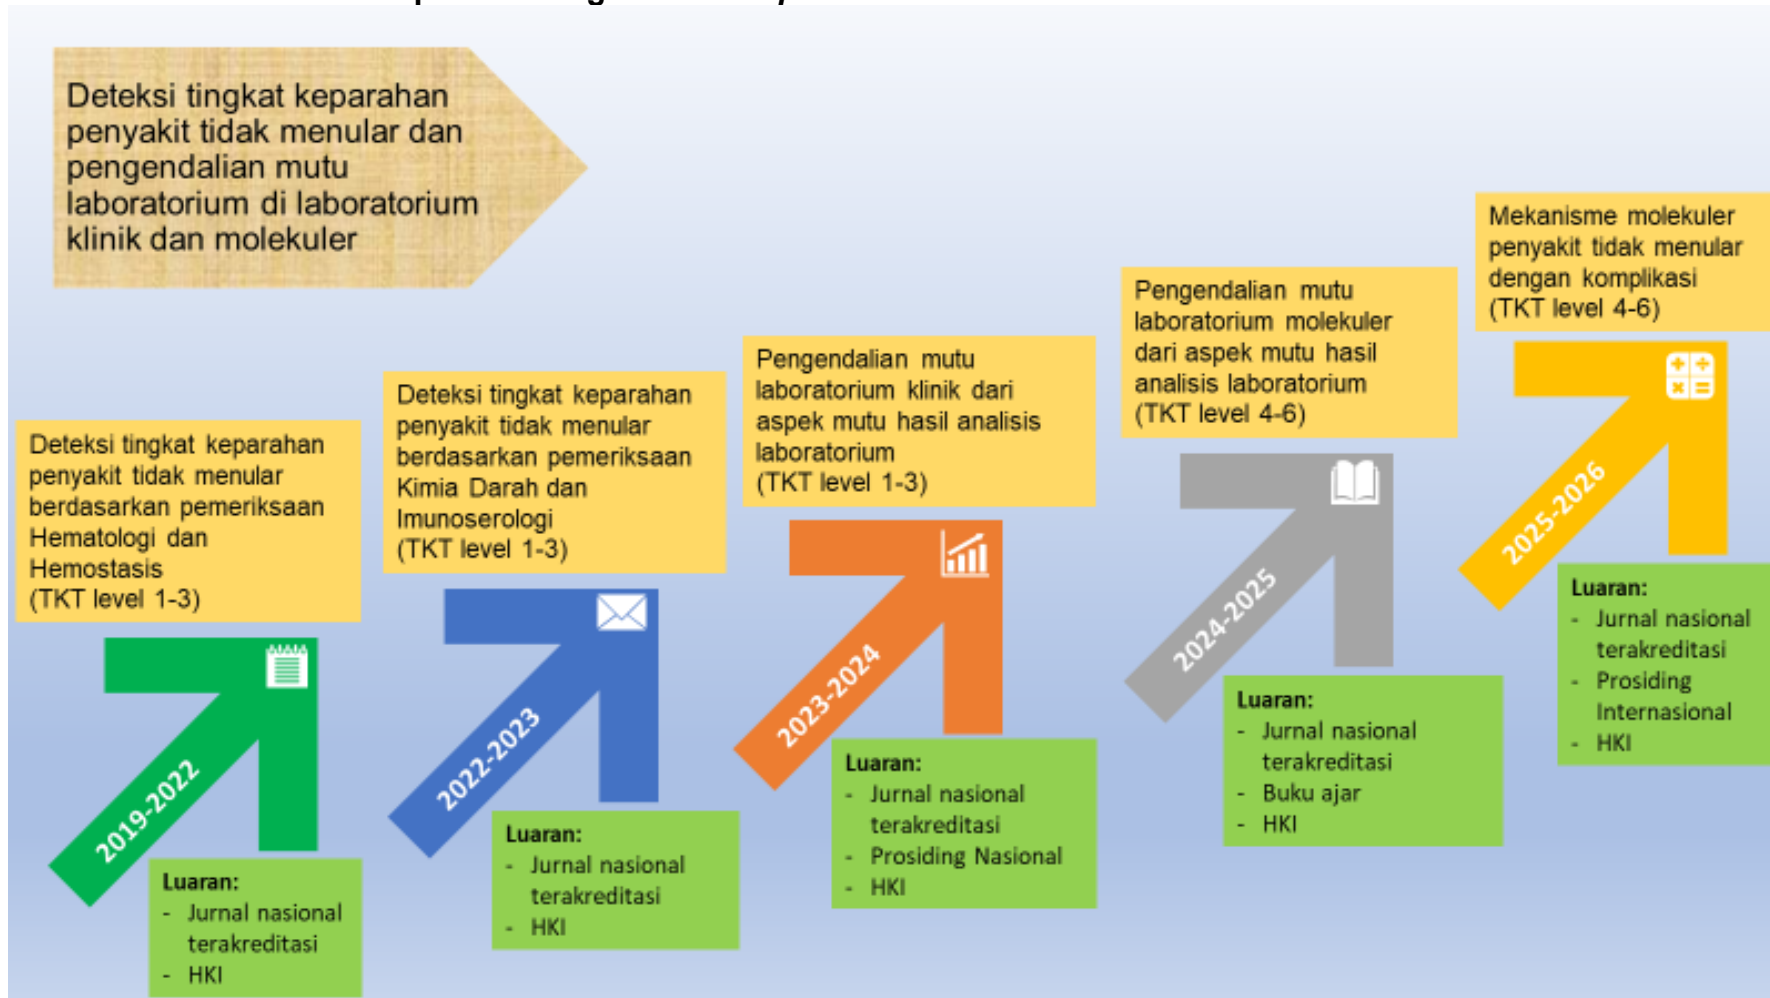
Deteksi tingkat keparahan penyakit tidak menular dan pengendalian mutu laboratorium di laboratorium klinik dan molekuler

Deteksi tingkat keparahan penyakit tidak menular berdasarkan pemeriksaan Hematologi dan Hemostasis (TKT level 1-3)

2019-2022

Luaran:
- Jurnal nasional terakreditasi
- HKI

Deteksi tingkat keparahan penyakit tidak menular berdasarkan pemeriksaan Kimia Darah dan Imunoserologi (TKT level 1-3)

2022-2023

Luaran:
- Jurnal nasional terakreditasi
- HKI

Pengendalian mutu laboratorium klinik dari aspek mutu hasil analisis laboratorium (TKT level 1-3)

2023-2024

Luaran:
- Jurnal nasional terakreditasi
- Prosiding Nasional
- HKI

Pengendalian mutu laboratorium molekuler dari aspek mutu hasil analisis laboratorium (TKT level 4-6)

2024-2025

Luaran:
- Jurnal nasional terakreditasi
- Buku ajar
- HKI

Mekanisme molekuler penyakit tidak menular dengan komplikasi (TKT level 4-6)

2025-2026

Luaran:
- Jurnal nasional terakreditasi
- Prosiding Internasional
- HKI